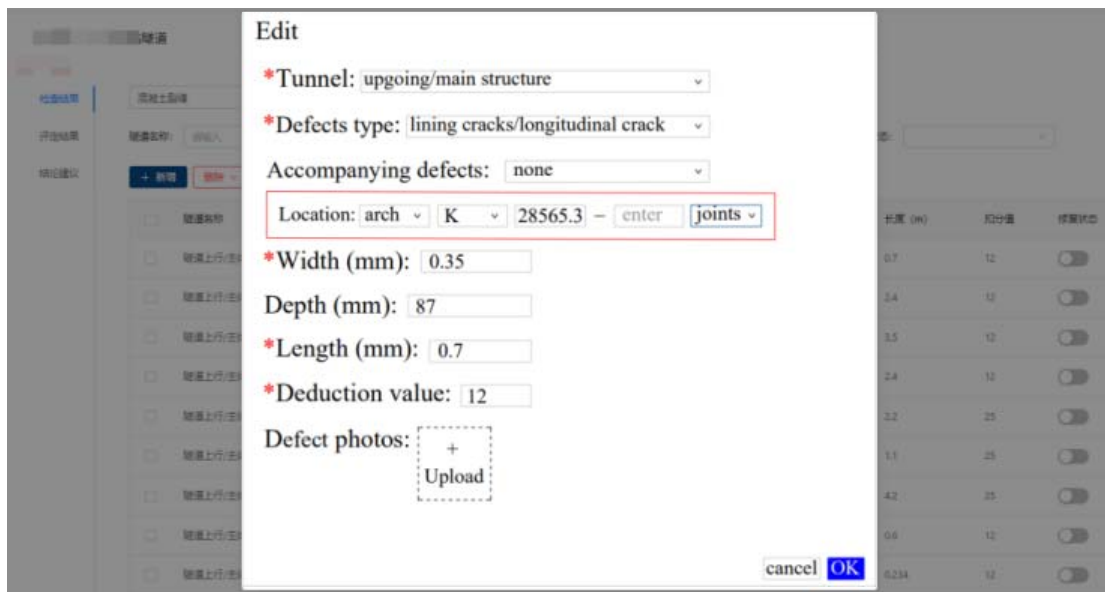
Edit

*Tunnel: upgoing/main structure

*Defects type: lining cracks/longitudinal crack

Accompanying defects: none

Location: arch K 28565.3 – enter joints

*Width (mm): 0.35

Depth (mm): 87

*Length (mm): 0.7

*Deduction value: 12

Defect photos: + Upload

cancel OK

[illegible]隧道

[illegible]

检查结果

评估结果

维修建议

混凝土裂缝

隧道名称: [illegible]

+ 新增 删除

隧道名称

隧道上行/主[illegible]

隧道上行/主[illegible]

隧道上行/主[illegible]

隧道上行/主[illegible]

隧道上行/主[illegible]

隧道上行/主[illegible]

隧道上行/主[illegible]

隧道上行/主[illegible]

隧道上行/主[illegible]

| 长度 (m) | 扣分值 | 修复状态 |
|---|---|---|
| 0.7 | 12 | |
| 2.4 | 12 | |
| 3.5 | 12 | |
| 2.4 | 12 | |
| 2.2 | 25 | |
| 1.1 | 25 | |
| 4.2 | 25 | |
| 0.6 | 12 | |
| 0.234 | 12 | |